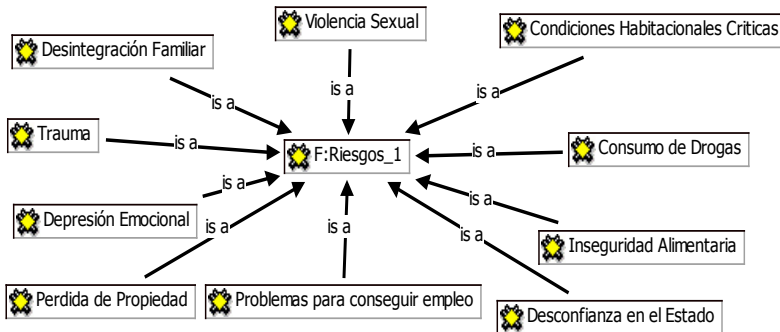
Violencia Sexual

Desintegración Familiar

Condiciones Habitacionales Criticas

is a

is a

is a

Trauma

is a

F:Riesgos_1

is a

Consumo de Drogas

is a

is a

Depresión Emocional

is a

is a

is a

Inseguridad Alimentaria

Perdida de Propiedad

Problemas para conseguir empleo

Desconfianza en el Estado